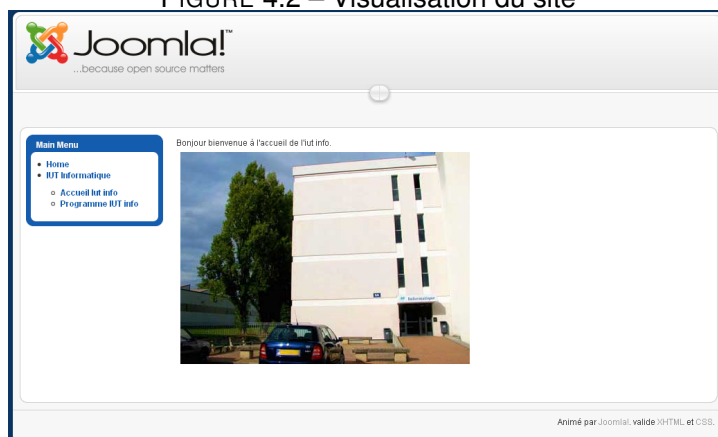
FIGURE 4.2 – Visualisation du site

Joomla!™
...because open source matters

Main Menu
• Home
• IUT Informatique
○ Accueil Iut info
○ Programme IUT info

Bonjour bienvenue à l'accueil de l'iut info.

Animé par Joomla!. valide XHTML et CSS.